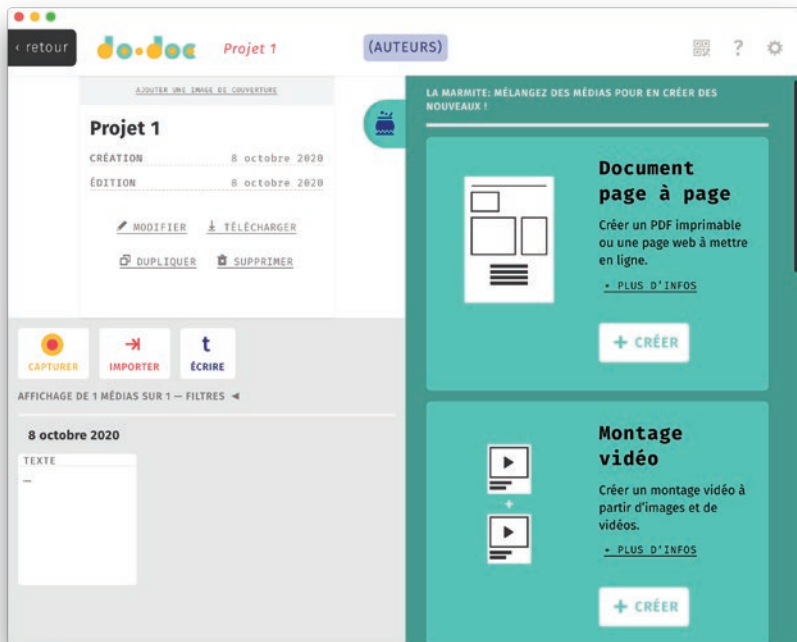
‹ retour

do•doc

Projet 1

(AUTEURS)

?

AJOUTER UNE IMAGE DE COUVERTURE

Projet 1

CRÉATION 8 octobre 2020

ÉDITION 8 octobre 2020

MODIFIER TÉLÉCHARGER

DUPLIQUER SUPPRIMER

CAPTURER

IMPORTER

t ÉCRIRE

AFFICHAGE DE 1 MÉDIAS SUR 1 — FILTRES ◄

8 octobre 2020

TEXTE

—

LA MARMITE: MÉLANGEZ DES MÉDIAS POUR EN CRÉER DES NOUVEAUX !

Document page à page

Créer un PDF imprimable ou une page web à mettre en ligne.

• PLUS D'INFOS

+ CRÉER

Montage vidéo

Créer un montage vidéo à partir d'images et de vidéos.

• PLUS D'INFOS

+ CRÉER